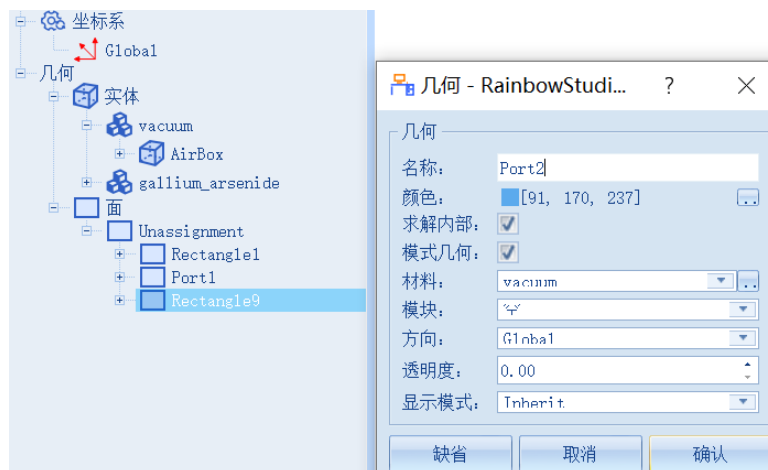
坐标系
Global
几何
实体
vacuum
AirBox
gallium_arsenide
面
Unassignment
Rectangle1
Port1
Rectangle9

几何 - RainbowStudi...
?
几何
名称: Port2
颜色: [91, 170, 237]
求解内部:
模式几何:
材料: vacuum
模块: 空
方向: Global
透明度: 0.00
显示模式: Inherit
缺省
取消
确认